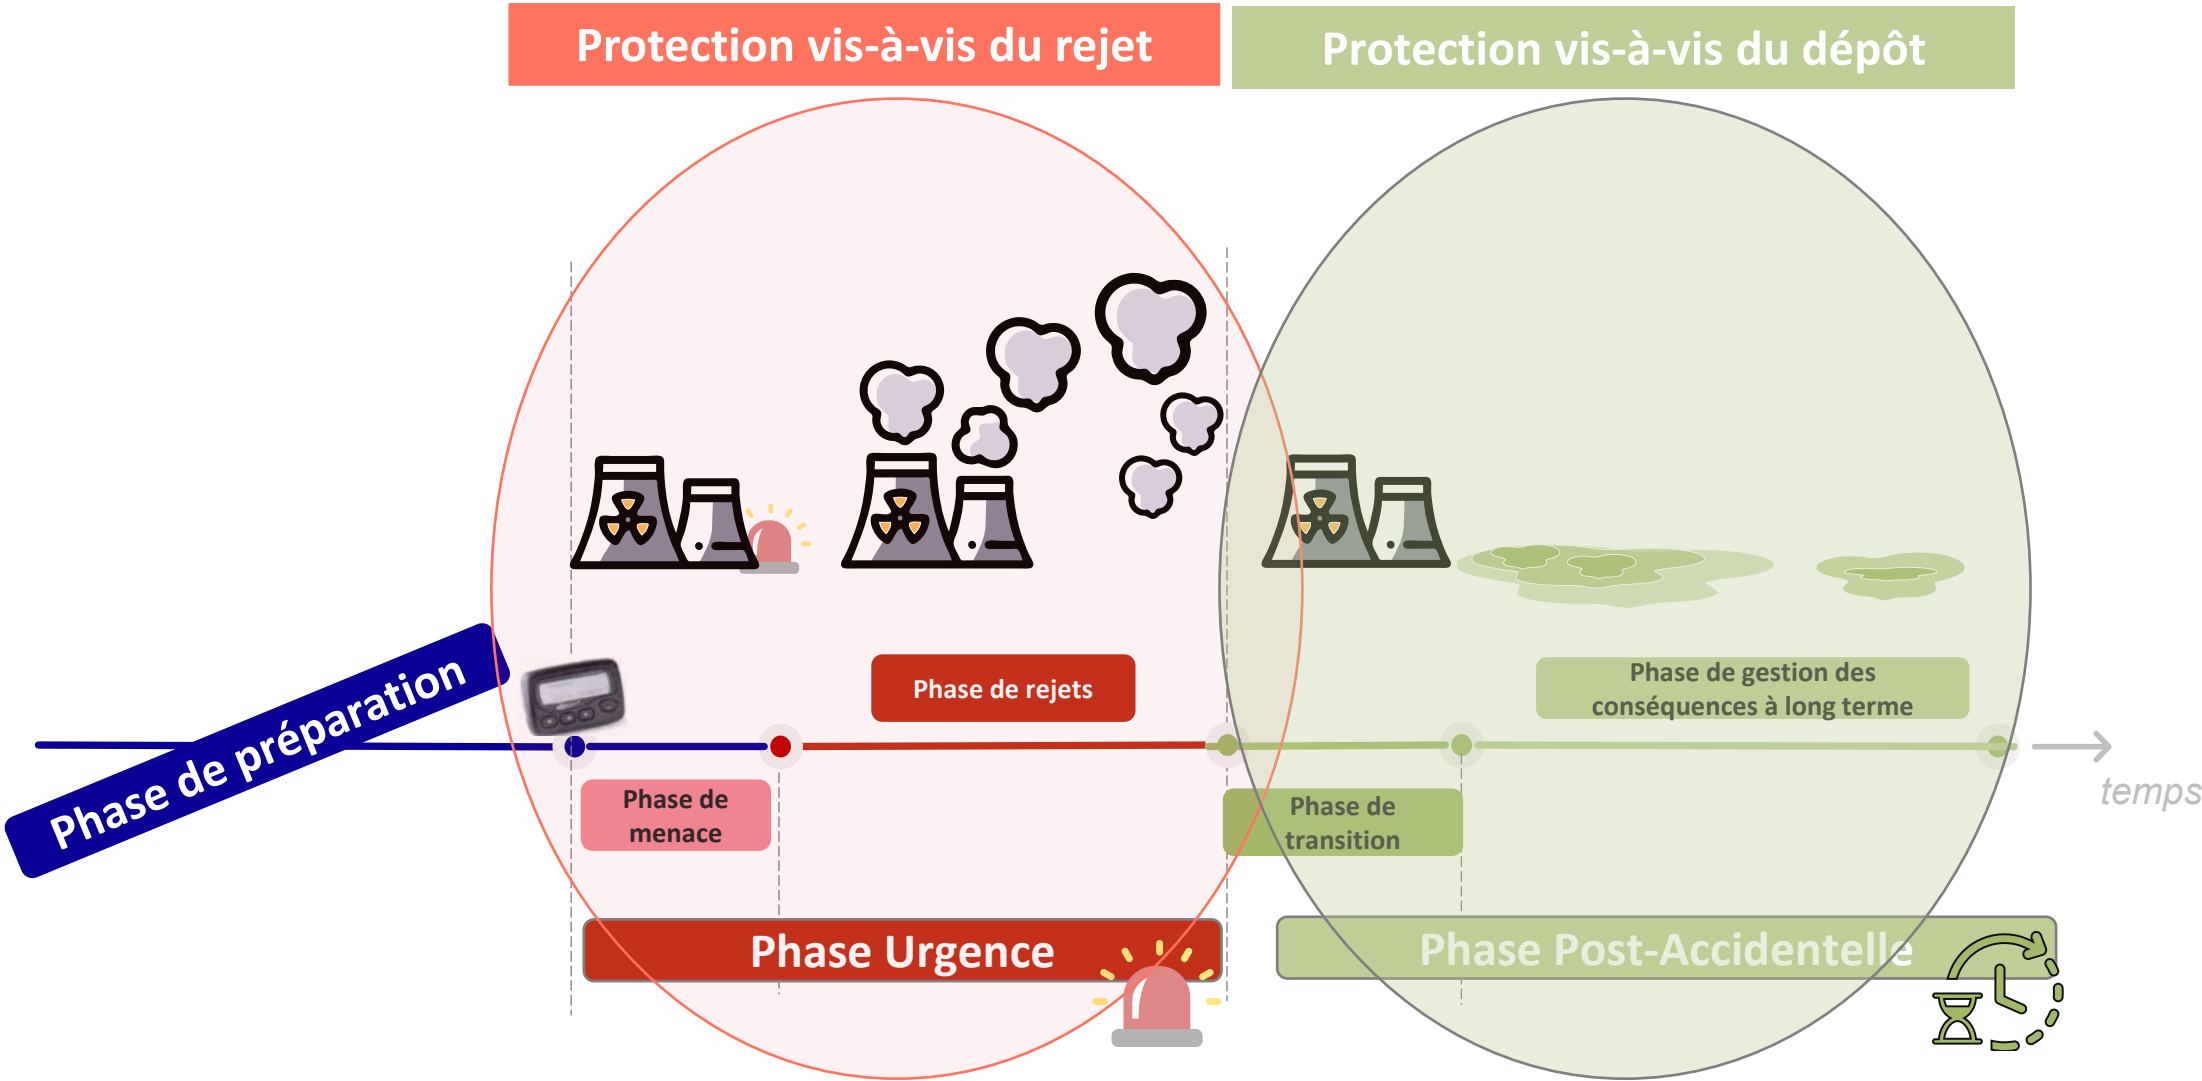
Protection vis-à-vis du rejet

Protection vis-à-vis du dépôt

Phase de préparation

Phase de rejets

Phase de gestion des conséquences à long terme

Phase de menace

Phase de transition

temps

Phase Urgence

Phase Post-Accidentelle